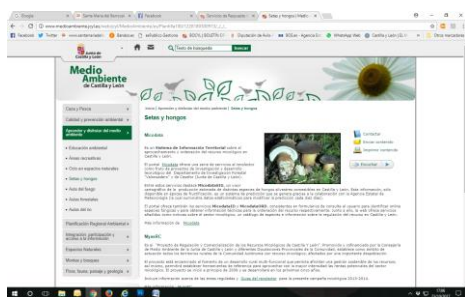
Setas y hongos | Medio

www.medioambiente.jcyl.es

Junta de Castilla y León

Medio Ambiente
de Castilla y León

Buscar

Clima y Paisaje

Calidad y prevención ambiental

Educación ambiental

Áreas recreativas

Setas y hongos

Aula del fuego

Aulas del río

Planificación Regional Ambiental

Espacios Naturales

Montes y bosques

Setas y hongos

Micodata

Contactar

Escuchar

Más información

MyAS